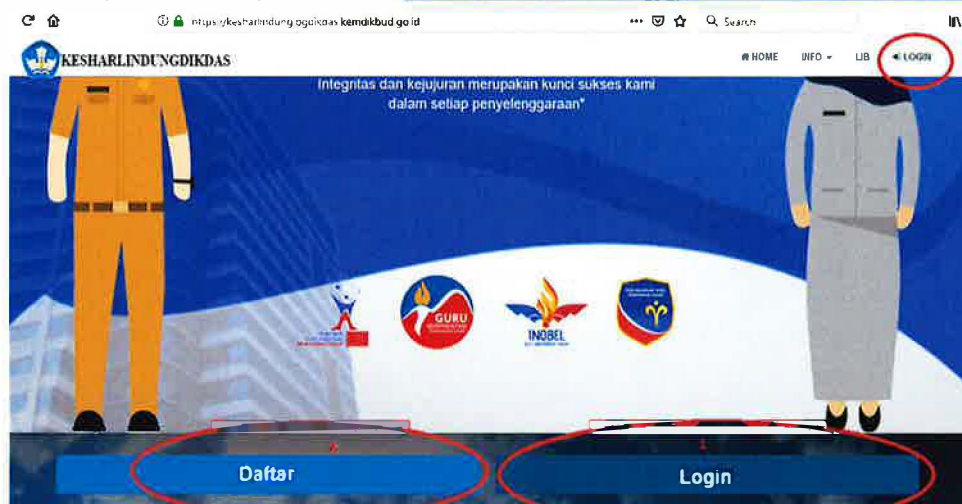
https://kesharlindungdikdas.kemdikbud.go.id

Search

KESHARLINDUNGDIKDAS

HOME INFO LIB LOGIN

Integritas dan kejujuran merupakan kunci sukses kami dalam setiap penyelenggaraan*

GURU

INOBEL

2

1

Daftar

Login